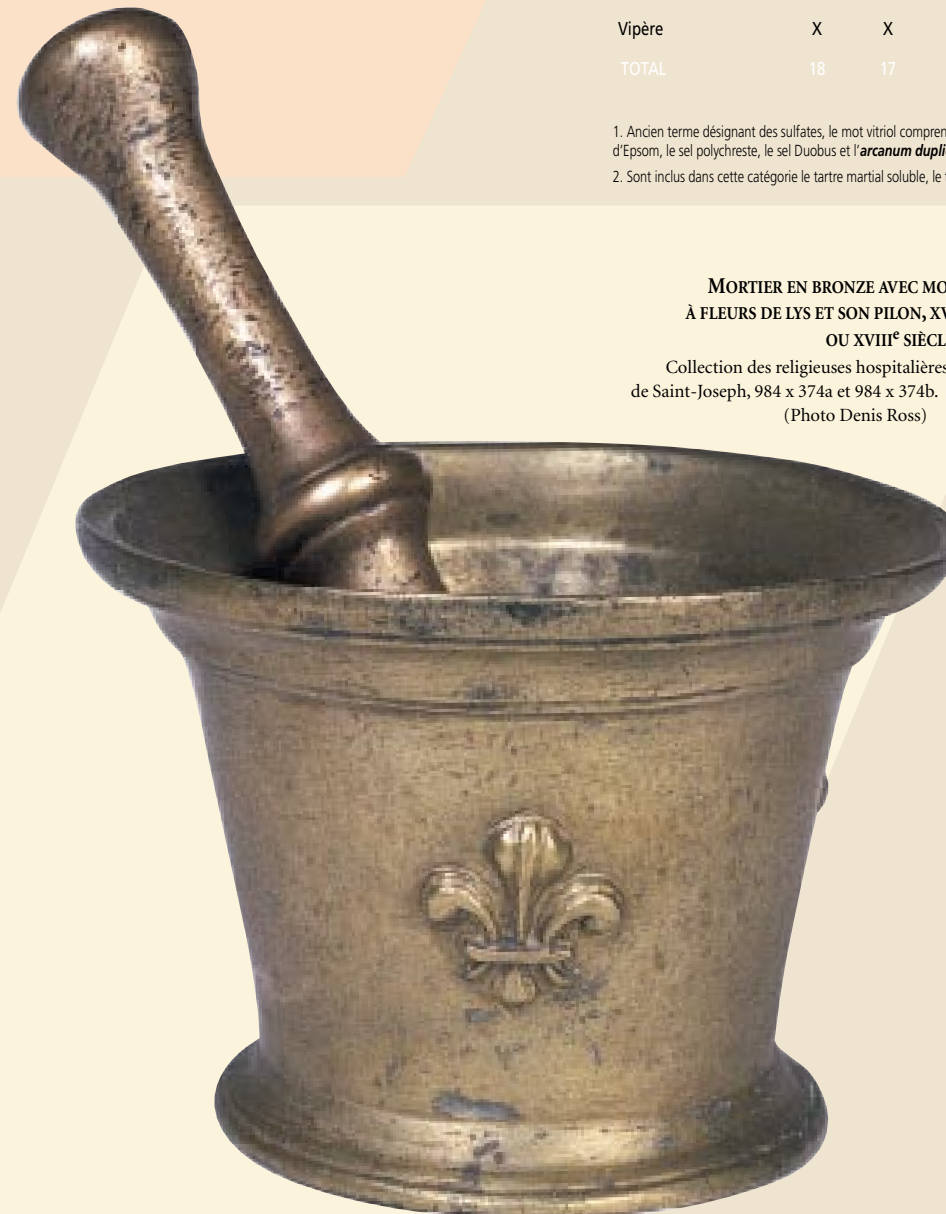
| Vipère | X | X |
|---|---|---|
| TOTAL | 18 | 17 |

1. Ancien terme désignant des sulfates, le mot vitriol compren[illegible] d'Epsom, le sel polychreste, le sel Duobus et l'*arcanum dupli*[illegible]

2. Sont inclus dans cette catégorie le tartre martial soluble, le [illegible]

MORTIER EN BRONZE AVEC MO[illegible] À FLEURS DE LYS ET SON PILON, XV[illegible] OU XVIII$^e$ SIÈCL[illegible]

Collection des religieuses hospitalières de Saint-Joseph, 984 x 374a et 984 x 374b. (Photo Denis Ross)